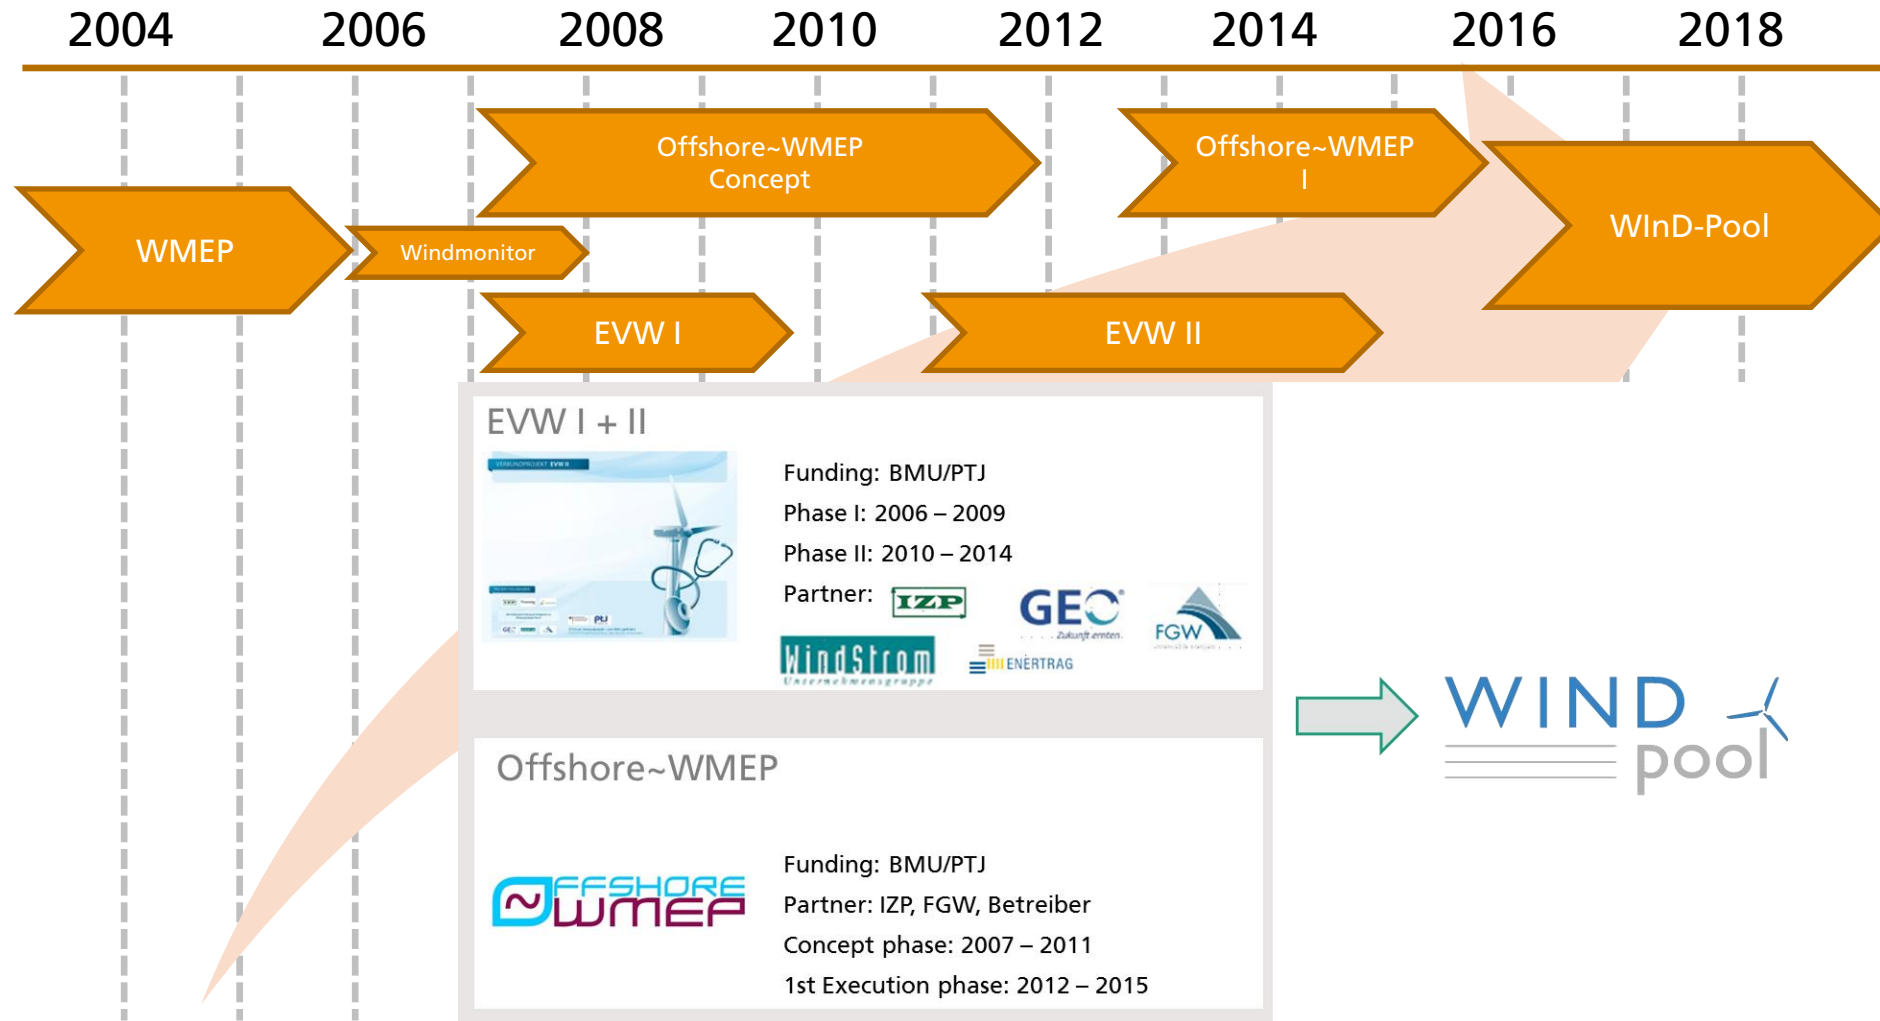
2004 2006 2008 2010 2012 2014 2016 2018

Offshore~WMEP Concept

Offshore~WMEP I

WMEP

Windmonitor

WInD-Pool

EVW I

EVW II

EVW I + II

Funding: BMU/PTJ

Phase I: 2006 – 2009

Phase II: 2010 – 2014

Partner:

IZP

GEO

Zukunft ernten.

FGW

WindStrom

Unternehmensgruppe

ENERTRAG

Offshore~WMEP

OFFSHORE WMEP

Funding: BMU/PTJ

Partner: IZP, FGW, Betreiber

Concept phase: 2007 – 2011

1st Execution phase: 2012 – 2015

WIND pool